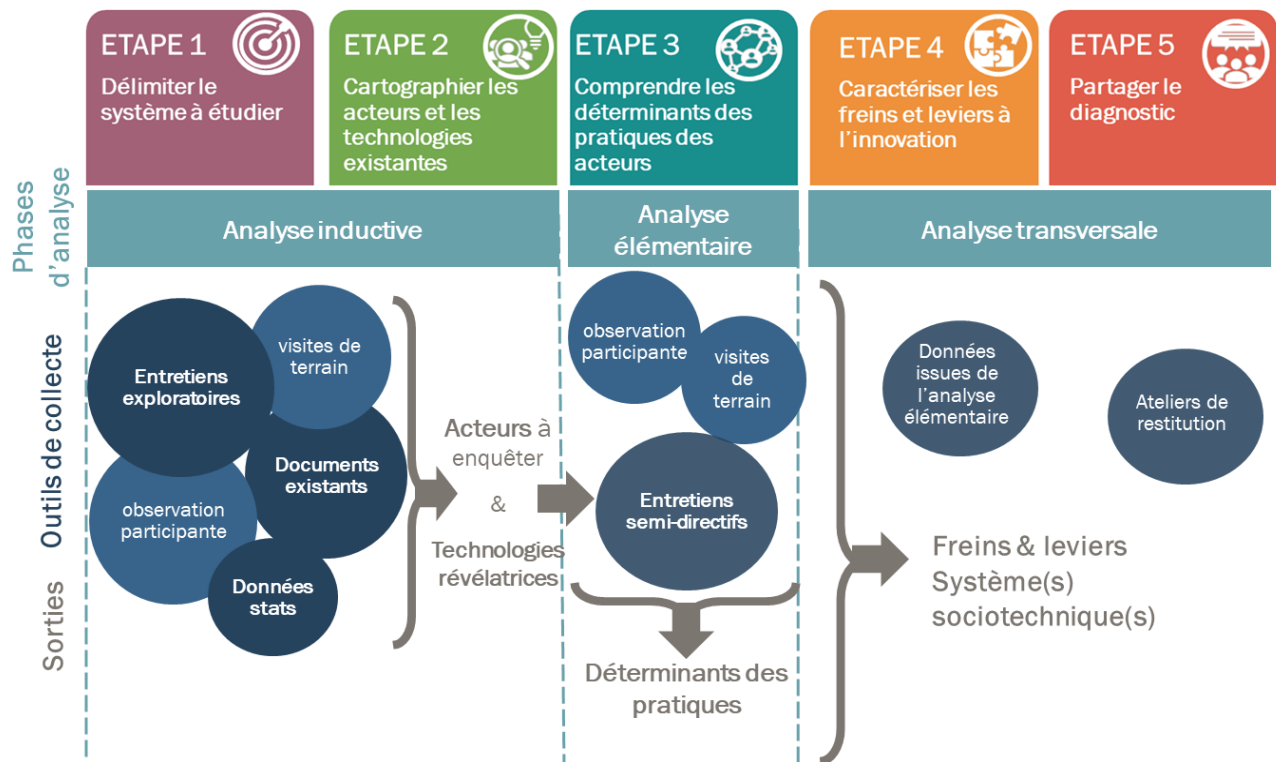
ETAPE 1
Délimiter le système à étudier

ETAPE 2
Cartographier les acteurs et les technologies existantes

ETAPE 3
Comprendre les déterminants des pratiques des acteurs

ETAPE 4
Caractériser les freins et leviers à l'innovation

ETAPE 5
Partager le diagnostic

Phases d'analyse

Analyse inductive

Analyse élémentaire

Analyse transversale

Outils de collecte

Entretiens exploratoires

visites de terrain

Documents existants

observation participante

Données stats

Acteurs à enquêter
&
Technologies révélatrices

observation participante

visites de terrain

Entretiens semi-directifs

Données issues de l'analyse élémentaire

Ateliers de restitution

Sorties

Déterminants des pratiques

Freins & leviers
Système(s) sociotechnique(s)